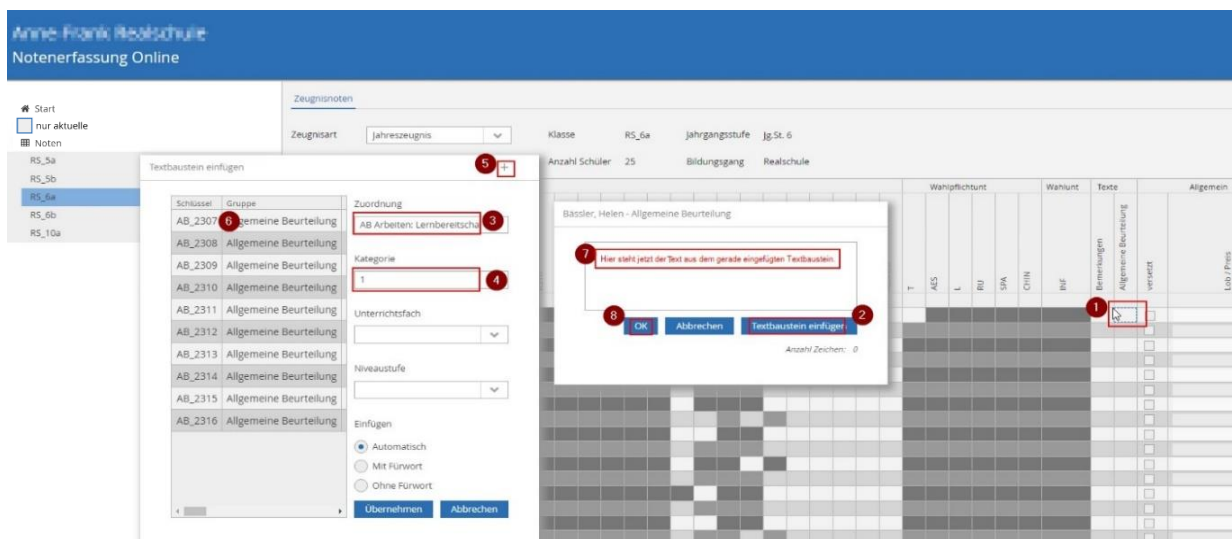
Anne-Frank Realschule
Notenerfassung Online

Start
nur aktuelle
Noten
RS_5a
RS_5b
RS_6a
RS_6b
RS_10a

Zeugnisnoten

Zeugnisart Jahreszeugnis
Klasse RS_6a
Jahrgangsstufe Jg.St. 6
Anzahl Schüler 25
Bildungsgang Realschule

Textbaustein einfügen
5 +

| Schlüssel | Gruppe |
|---|---|
| AB_2307 | 6 Allgemeine Beurteilung |
| AB_2308 | Allgemeine Beurteilung |
| AB_2309 | Allgemeine Beurteilung |
| AB_2310 | Allgemeine Beurteilung |
| AB_2311 | Allgemeine Beurteilung |
| AB_2312 | Allgemeine Beurteilung |
| AB_2313 | Allgemeine Beurteilung |
| AB_2314 | Allgemeine Beurteilung |
| AB_2315 | Allgemeine Beurteilung |
| AB_2316 | Allgemeine Beurteilung |

Zuordnung
AB Arbeiten: Lernbereitscha 3
Kategorie
1 4
Unterrichtsfach
Niveaustufe
Einfügen
Automatisch
Mit Fürwort
Ohne Fürwort
Übernehmen Abbrechen

Bässler, Helen - Allgemeine Beurteilung
7 Hier steht jetzt der Text aus dem gerade eingefügten Textbaustein.
8 OK Abbrechen Textbaustein einfügen 2
Anzahl Zeichen: 0

Wahlpflichtunt Wahlunt Texte Allgemein
T AES L RU SPA CHN BIF Bemerkungen Allgemeine Beurteilung versetzt Lob / Preis
1